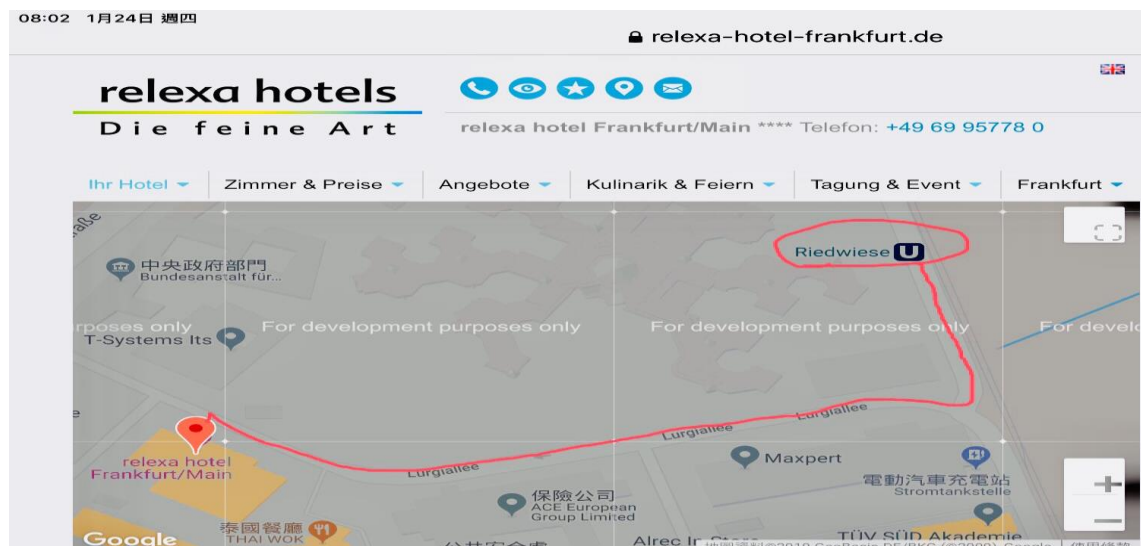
08:02 1月24日 週四

relexa-hotel-frankfurt.de

relexa hotels
Die feine Art

relexa hotel Frankfurt/Main **** Telefon: +49 69 95778 0

Ihr Hotel Zimmer & Preise Angebote Kulinarik & Feiern Tagung & Event Frankfurt

aße

中央政府部門
Bundesanstalt für...

Riedwiese U

rposes only For development purposes only For development purposes only For develo

T-Systems Its

Lurgiallee

Lurgiallee

Lurgiallee

relexa hotel Frankfurt/Main

Maxpert

電動汽車充電站
Stromtankstelle

保險公司
ACE European Group Limited

泰國餐廳
THAI WOK

Google

Alrec In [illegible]

TÜV SÜD Akademie

地圖資料©2019 GeoBasis-DE/BKG (©2009), Google 使用條款